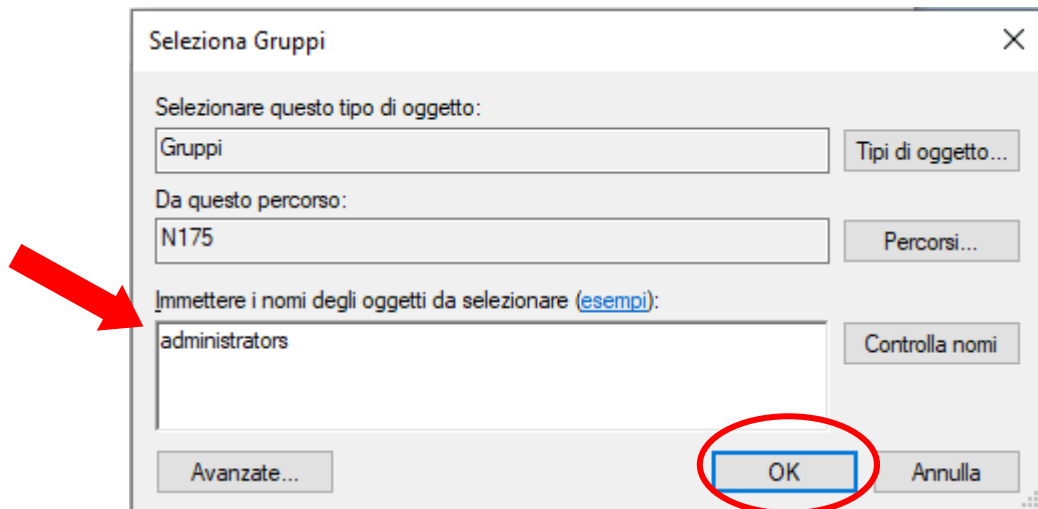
Seleziona Gruppi

×

Selezionare questo tipo di oggetto:

Gruppi

Tipi di oggetto...

Da questo percorso:

N175

Percorsi...

Immettere i nomi degli oggetti da selezionare (esempi):

administrators

Controlla nomi

Avanzate...

OK

Annulla